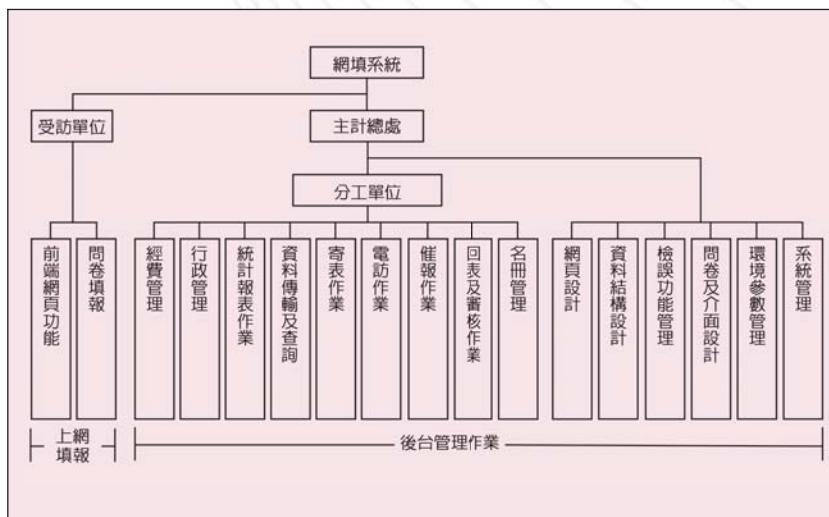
網填系統

受訪單位

主計總處

分工單位

前端網頁功能

問卷填報

經費管理

行政管理

統計報表作業

資料傳輸及查詢

寄表作業

電訪作業

催報作業

回表及審核作業

名冊管理

網頁設計

資料結構設計

檢誤功能管理

問卷及介面設計

環境參數管理

系統管理

上網填報

後台管理作業